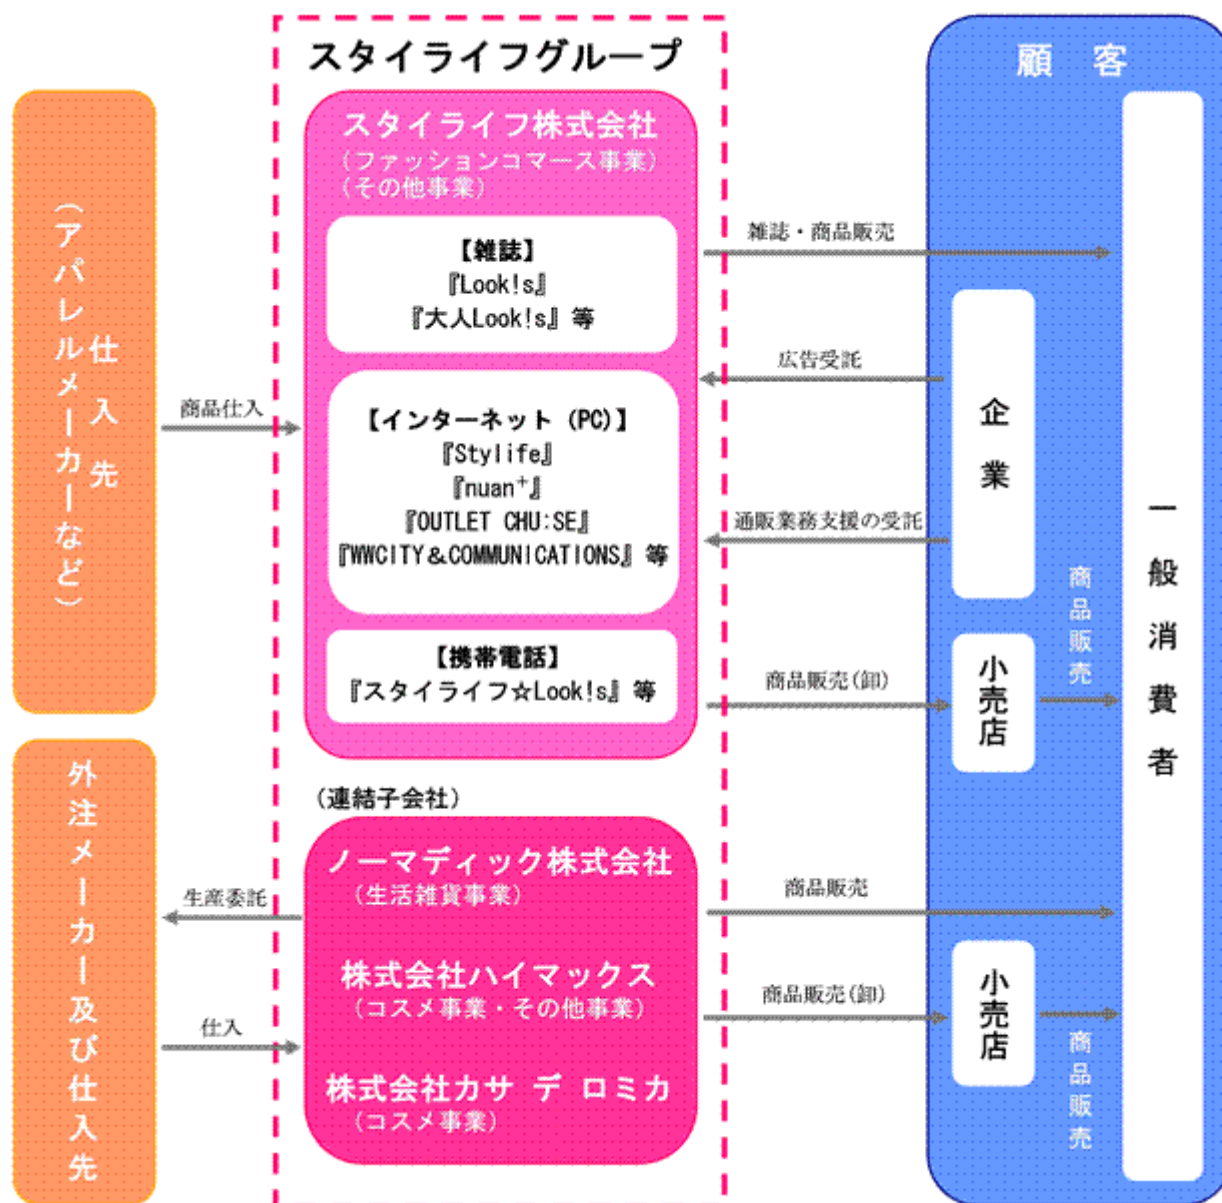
仕入先
（アパレルメーカーなど）

外注メーカー及び仕入先

スタイライフグループ

スタイライフ株式会社
（ファッションコマース事業）
（その他事業）

【雑誌】
『Look!s』
『大人Look!s』等

【インターネット（PC）】
『Stylife』
『nuan$^+$』
『OUTLET CHU:SE』
『WWCITY＆COMMUNICATIONS』等

【携帯電話】
『スタイライフ☆Look!s』等

（連結子会社）

ノーマディック株式会社
（生活雑貨事業）

株式会社ハイマックス
（コスメ事業・その他事業）

株式会社カサ デ ロミカ
（コスメ事業）

顧客

企業

小売店

小売店

一般消費者

商品仕入

生産委託

仕入

雑誌・商品販売

広告受託

通販業務支援の受託

商品販売（卸）

商品販売

商品販売（卸）

商品販売

商品販売